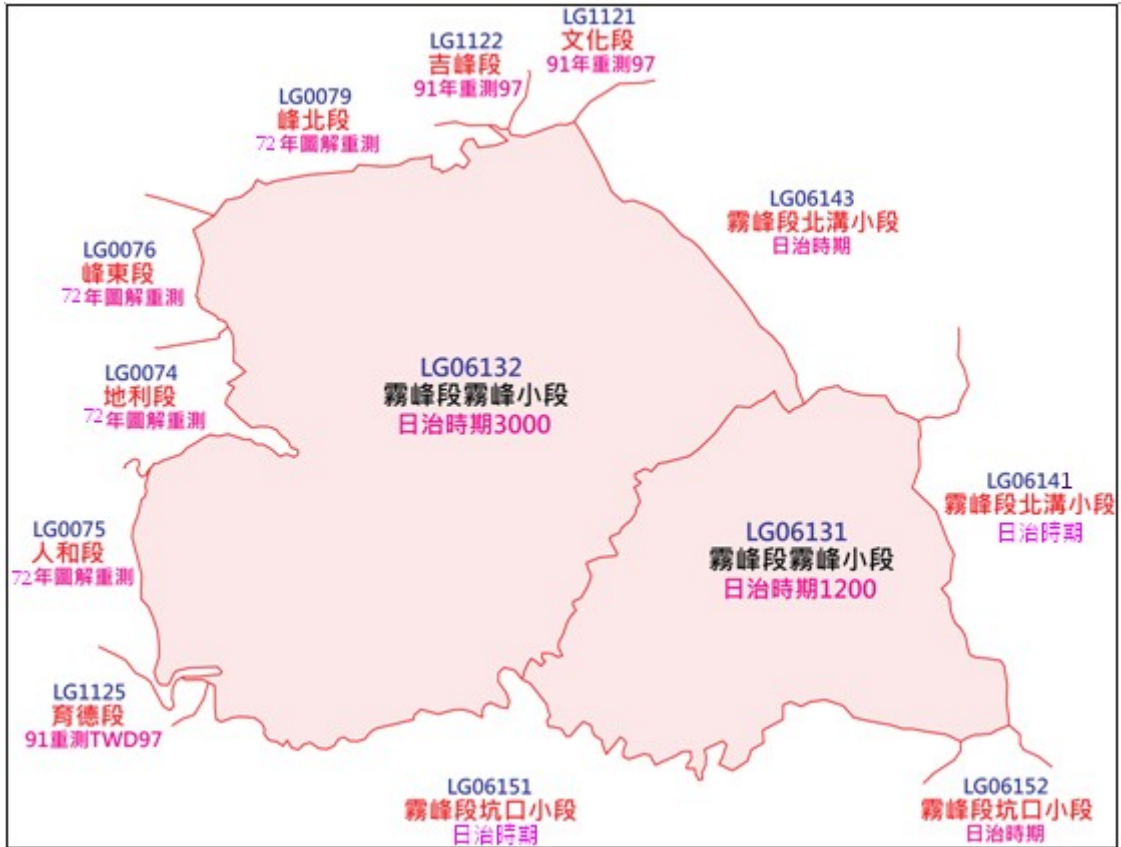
LG1121
文化段
91年重測97

LG1122
吉峰段
91年重測97

LG0079
峰北段
72年圖解重測

LG06143
霧峰段北溝小段
日治時期

LG0076
峰東段
72年圖解重測

LG06132
霧峰段霧峰小段
日治時期3000

LG0074
地利段
72年圖解重測

LG06141
霧峰段北溝小段
日治時期

LG0075
人和段
72年圖解重測

LG06131
霧峰段霧峰小段
日治時期1200

LG1125
育德段
91重測TWD97

LG06151
霧峰段坑口小段
日治時期

LG06152
霧峰段坑口小段
日治時期